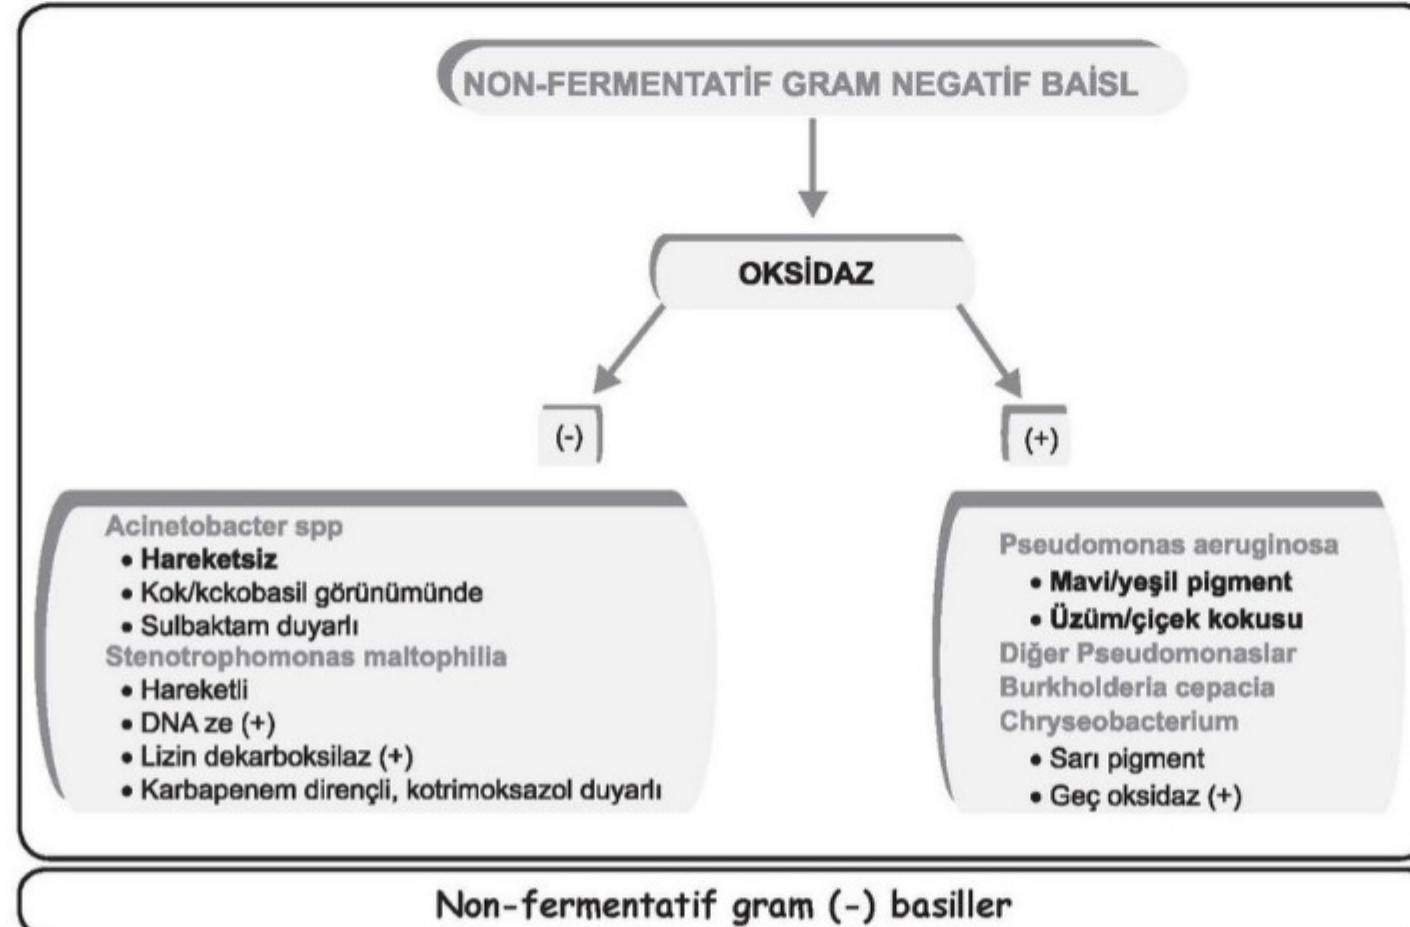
NON-FERMENTATİF GRAM NEGATİF BAİSL

OKSİDAZ

(-)

(+)

Acinetobacter spp
• Hareketsiz
• Kok/kckobasil görünümünde
• Sulbaktam duyarlı
Stenotrophomonas maltophilia
• Hareketli
• DNA ze (+)
• Lizin dekarboksilaz (+)
• Karbapenem dirençli, kotrimoksazol duyarlı

Pseudomonas aeruginosa
• Mavi/yeşil pigment
• Üzüm/çiçek kokusu
Diğer Pseudomonaslar
Burkholderia cepacia
Chryseobacterium
• Sarı pigment
• Geç oksidaz (+)

Non-fermentatif gram (-) basiller